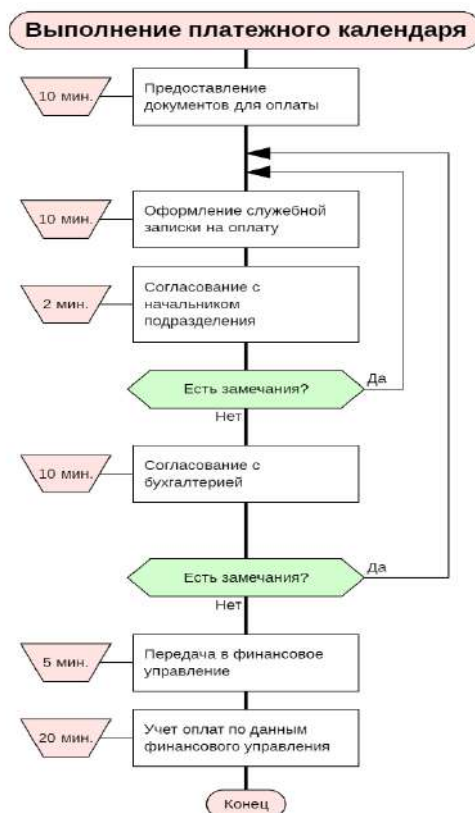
Выполнение платежного календаря

10 мин.

Предоставление документов для оплаты

10 мин.

Оформление служебной записки на оплату

2 мин.

Согласование с начальником подразделения

Есть замечания?

Да

Нет

10 мин.

Согласование с бухгалтерией

Есть замечания?

Да

Нет

5 мин.

Передача в финансовое управление

20 мин.

Учет оплат по данным финансового управления

Конец